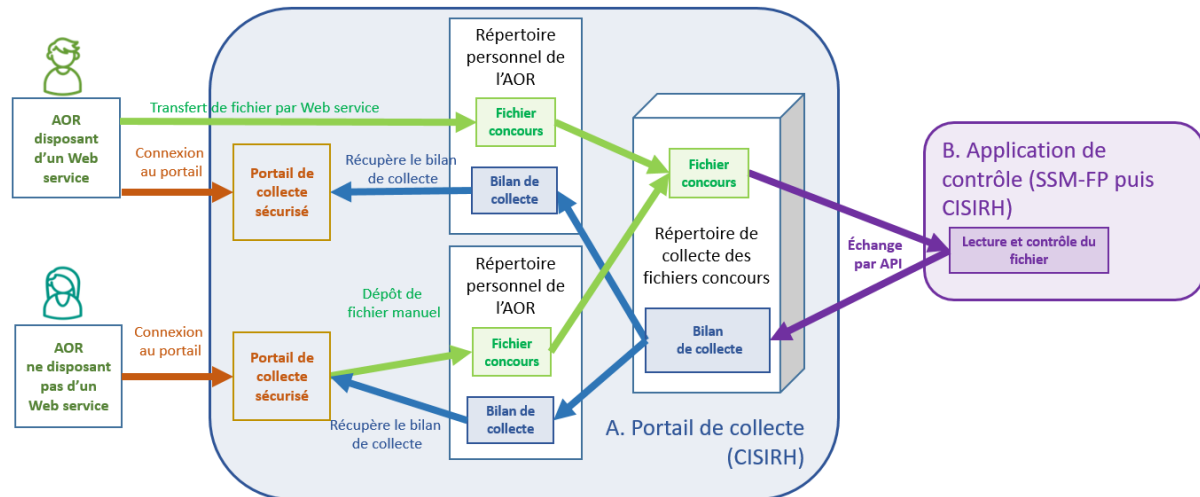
AOR disposant d'un Web service

Transfert de fichier par Web service

Connexion au portail

Portail de collecte sécurisé

Récupère le bilan de collecte

Répertoire personnel de l'AOR

Fichier concours

Bilan de collecte

Fichier concours

Répertoire de collecte des fichiers concours

Bilan de collecte

Échange par API

B. Application de contrôle (SSM-FP puis CISIRH)

Lecture et contrôle du fichier

AOR ne disposant pas d'un Web service

Connexion au portail

Portail de collecte sécurisé

Dépôt de fichier manuel

Répertoire personnel de l'AOR

Fichier concours

Bilan de collecte

Récupère le bilan de collecte

A. Portail de collecte (CISIRH)